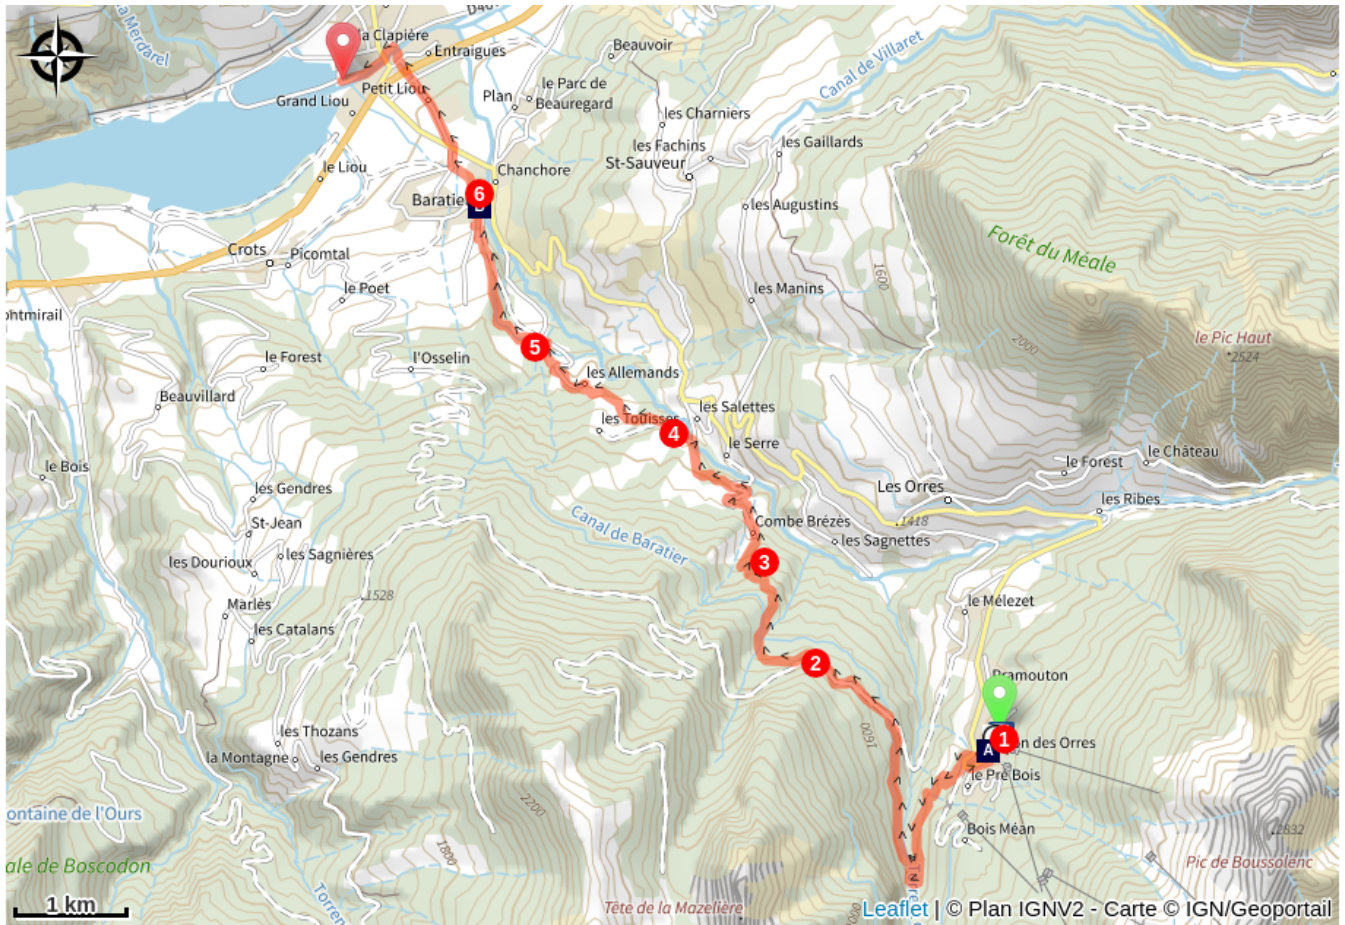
la Mérdarel
la Clapière
Entraigues
Beauvoir
Grand Liou
Petit Liou
le Parc de Beauregard
Plan
les Charniers
Canal de Villaret
le Liou
les Fachins
St-Sauveur
les Gaillards
Chanchore
Baratier
6
les Augustins
Forêt du Méale
Crots
Picomtal
le Poet
1600
les Manins
ontmirail
5
le Pic Haut
2524
le Forest
l'Osselin
2000
les Allemands
Beauvillard
les Salettes
les Touisses
4
le Serre
le Bois
le Forest
le Château
les Gendres
Les Orres
les Ribes
St-Jean
Combe Brézès
1418
les Sagnettes
Canal de Baratier
les Dourioux
les Sagnières
3
Marlès
1528
le Mélezet
les Catalans
2
Pramouton
1600
A
1
Pra des Orres
les Thozans
la Montagne
les Gendres
le Pré Bois
ontaine de l'Ours
2200
Bois Méan
2632
1800
Pic de Boussolenc
ale de Boscodon
1 km
Torren
Tête de la Mazelière
Leaflet | © Plan IGNV2 - Carte © IGN/Geoportail